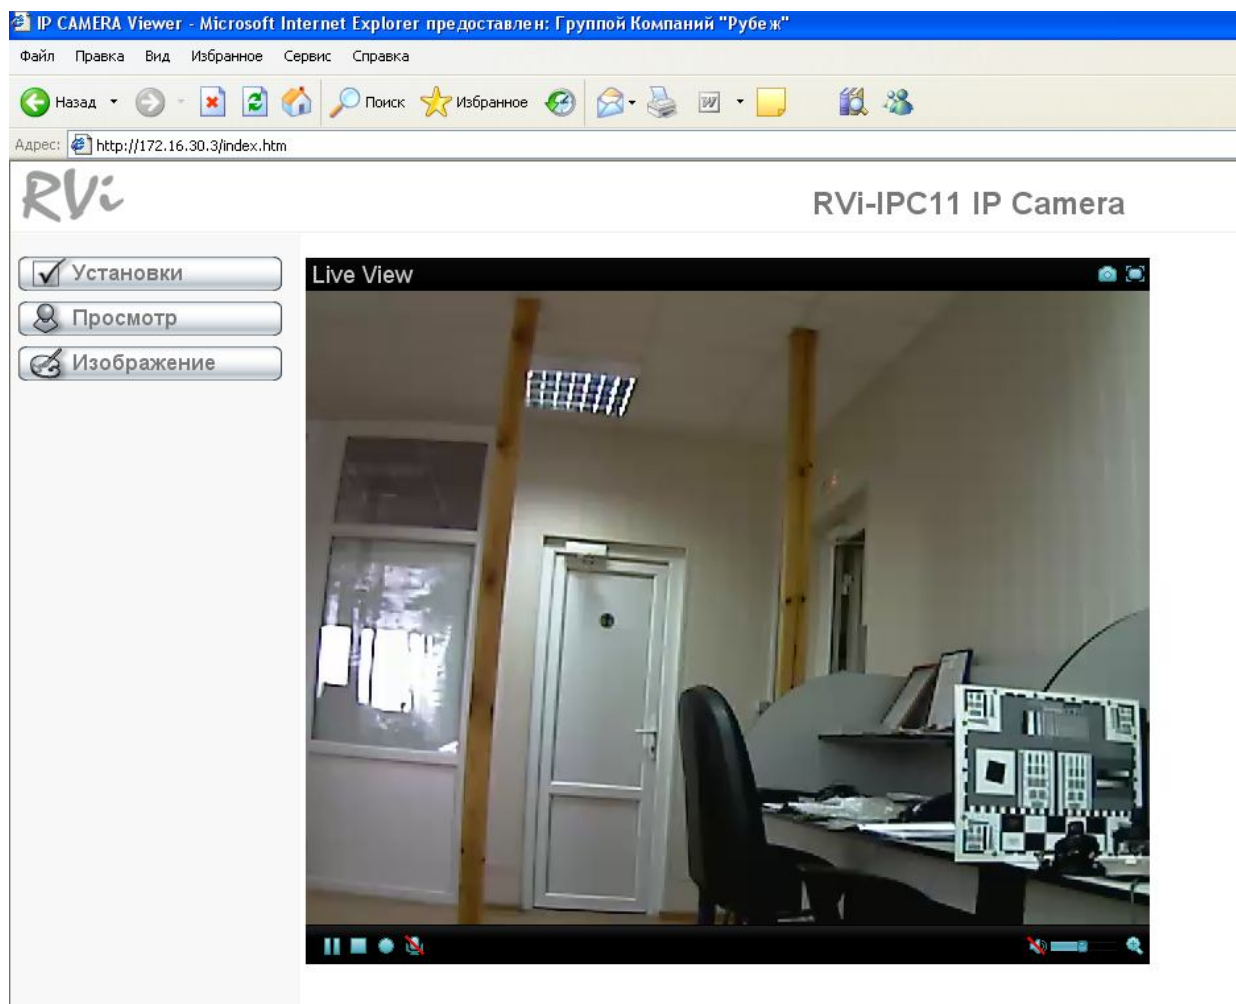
IP CAMERA Viewer - Microsoft Internet Explorer предоставлен: Группой Компаний "Рубеж"

Файл Правка Вид Избранное Сервис Справка

Назад Поиск Избранное

Адрес: http://172.16.30.3/index.htm

RVi

RVi-IPC11 IP Camera

Установки
Просмотр
Изображение

Live View